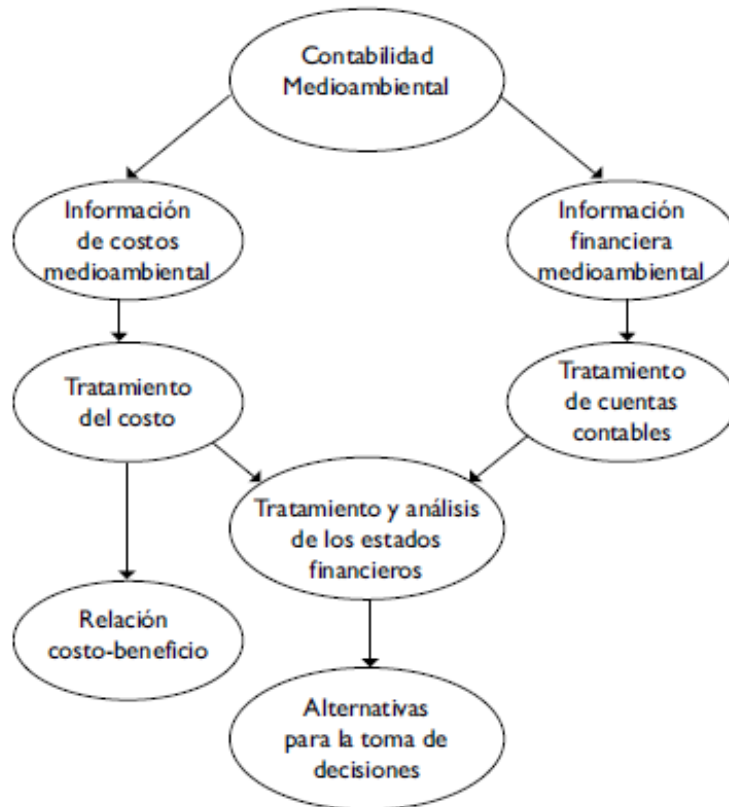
Contabilidad Medioambiental

Información de costos medioambiental

Información financiera medioambiental

Tratamiento del costo

Tratamiento de cuentas contables

Tratamiento y análisis de los estados financieros

Relación costo-beneficio

Alternativas para la toma de decisiones